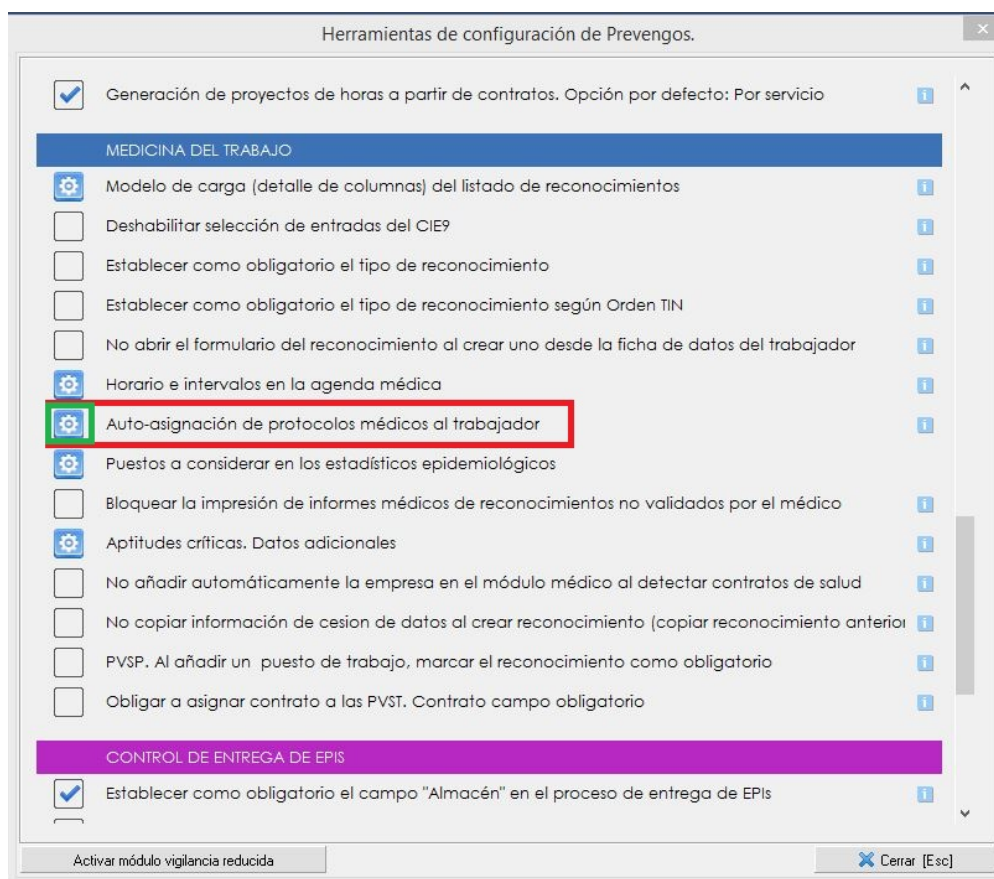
Herramientas de configuración de Prevengos.

Generación de proyectos de horas a partir de contratos. Opción por defecto: Por servicio

MEDICINA DEL TRABAJO

Modelo de carga (detalle de columnas) del listado de reconocimientos

Deshabilitar selección de entradas del CIE9

Establecer como obligatorio el tipo de reconocimiento

Establecer como obligatorio el tipo de reconocimiento según Orden TIN

No abrir el formulario del reconocimiento al crear uno desde la ficha de datos del trabajador

Horario e intervalos en la agenda médica

Auto-asignación de protocolos médicos al trabajador

Puestos a considerar en los estadísticos epidemiológicos

Bloquear la impresión de informes médicos de reconocimientos no validados por el médico

Aptitudes críticas. Datos adicionales

No añadir automáticamente la empresa en el módulo médico al detectar contratos de salud

No copiar información de cesion de datos al crear reconocimiento (copiar reconocimiento anterioı

PVSP. Al añadir un puesto de trabajo, marcar el reconocimiento como obligatorio

Obligar a asignar contrato a las PVST. Contrato campo obligatorio

CONTROL DE ENTREGA DE EPIS

Establecer como obligatorio el campo "Almacén" en el proceso de entrega de EPIs

Activar módulo vigilancia reducida

Cerrar [Esc]